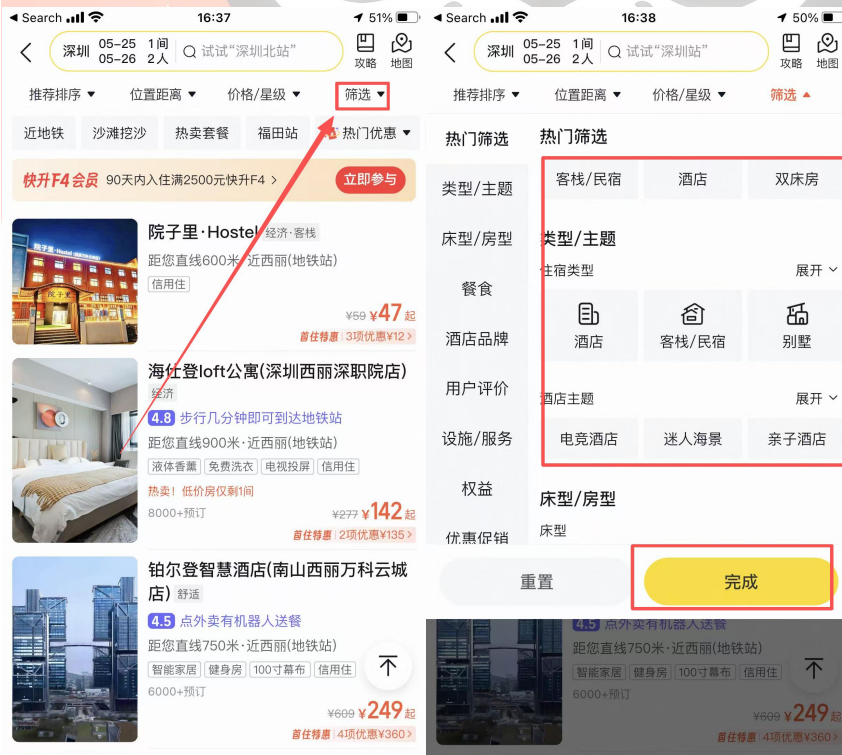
◂ Search 16:37 51%

深圳 05–25 05–26 1间 2人 试试"深圳北站" 攻略 地图

推荐排序 ▾ 位置距离 ▾ 价格/星级 ▾ 筛选 ▾

近地铁 沙滩挖沙 热卖套餐 福田站 热门优惠 ▾

快升F4会员 90天内入住满2500元快升F4 > 立即参与

院子里·Hostel 经济·客栈
距您直线600米·近西丽(地铁站)
信用住
¥59 ¥47起
首住特惠 3项优惠¥12 >

海仕登loft公寓(深圳西丽深职院店)
经济
4.8 步行几分钟即可到达地铁站
距您直线900米·近西丽(地铁站)
液体香薰 免费洗衣 电视投屏 信用住
热卖！低价房仅剩1间
8000+预订
¥277 ¥142起
首住特惠 2项优惠¥135 >

铂尔登智慧酒店(南山西丽万科云城店) 舒适
4.5 点外卖有机器人送餐
距您直线750米·近西丽(地铁站)
智能家居 健身房 100寸幕布 信用住
6000+预订
¥609 ¥249起
首住特惠 4项优惠¥360 >

◂ Search 16:38 50%

深圳 05–25 05–26 1间 2人 试试"深圳北站" 攻略 地图

推荐排序 ▾ 位置距离 ▾ 价格/星级 ▾ 筛选 ▴

热门筛选
类型/主题
床型/房型
餐食
酒店品牌
用户评价
设施/服务
权益
优惠促销

热门筛选
客栈/民宿 酒店 双床房

类型/主题
住宿类型 展开
酒店 客栈/民宿 别墅

酒店主题 展开
电竞酒店 迷人海景 亲子酒店

床型/房型
床型

重置 完成

4.5 点外卖有机器人送餐
距您直线750米·近西丽(地铁站)
智能家居 健身房 100寸幕布 信用住
6000+预订
¥609 ¥249起
首住特惠 4项优惠¥360 >